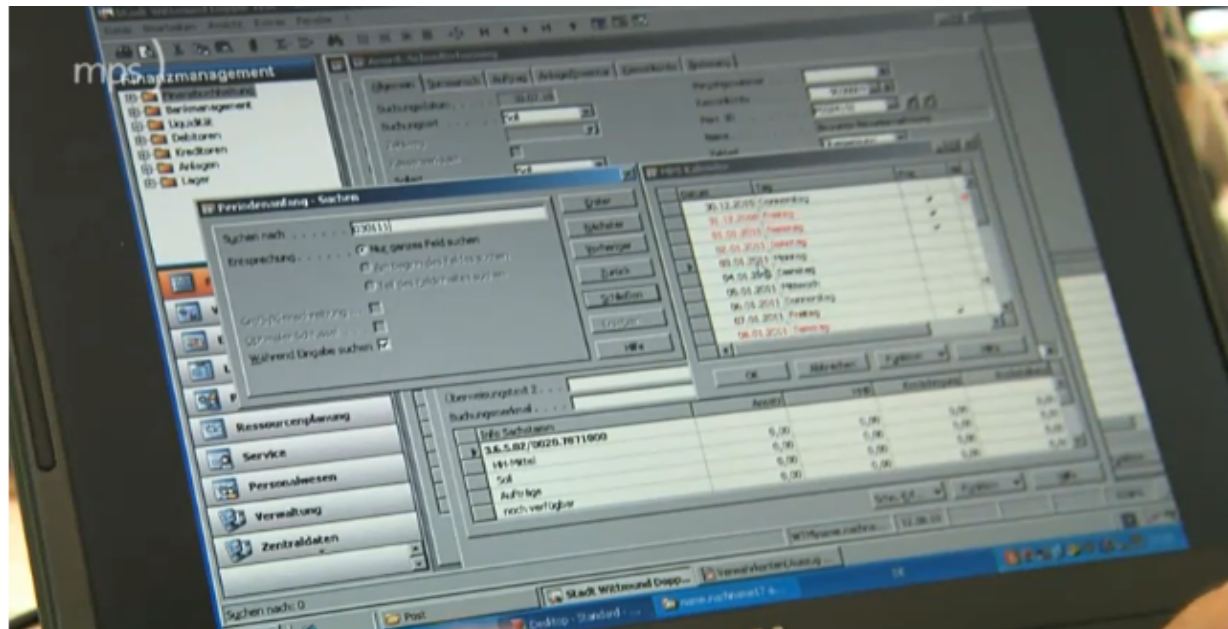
mps

Finanzmanagement
Finanzbuchhaltung
Bankmanagement
Liquidität
Debitoren
Kreditoren
Anlagen
Lager

Allgemein
Buchungsdatum
Buchungsart
Soll

Periodenanlage - Suchen
Suchen nach
Entsprechung
Nur ganzes Feld suchen
Während Eingabe suchen
Erster
Nächster
Vorheriger
Zurück
Schließen
Hilfe

30.12.2010 Donnerstag
31.12.2010 Freitag
01.01.2011 Samstag
02.01.2011 Sonntag
03.01.2011 Montag
04.01.2011 Dienstag
05.01.2011 Mittwoch
06.01.2011 Donnerstag
07.01.2011 Freitag
08.01.2011 Samstag

OK
Abbrechen
Funktion
Hilfe

Buchungsvorlauf
Info Sachkonten
3.6.5.02/0020.7871000
HH-Mittel
Soll
Aufträge
noch verfügbar
0,00
0,00
0,00
0,00

Ressourcenplanung
Service
Personalwesen
Verwaltung
Zentraldaten

Suchen nach: 0
Post
Stadt Wittmund Dopp...
Desktop - Standard
Verwaltungsmanagement